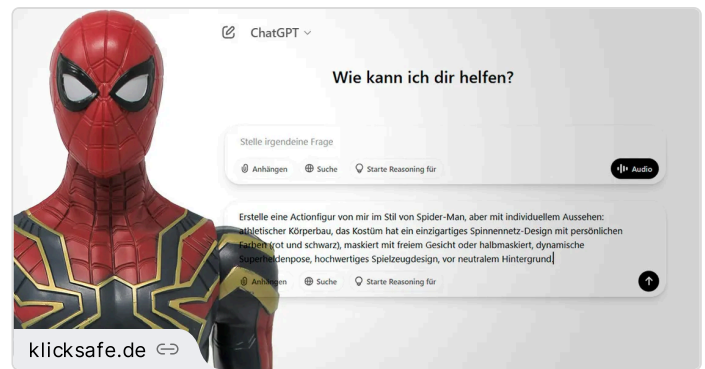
ChatGPT

Wie kann ich dir helfen?

Stelle irgendeine Frage

Anhängen Suche Starte Reasoning für

Audio

Erstelle eine Actionfigur von mir im Stil von Spider-Man, aber mit individuellem Aussehen: athletischer Körperbau, das Kostüm hat ein einzigartiges Spinnennetz-Design mit persönlichen Farben (rot und schwarz), maskiert mit freiem Gesicht oder halbmaskiert, dynamische Superheldenpose, hochwertiges Spielzeugdesign, vor neutralem Hintergrund

Anhängen Suche Starte Reasoning für

klicksafe.de